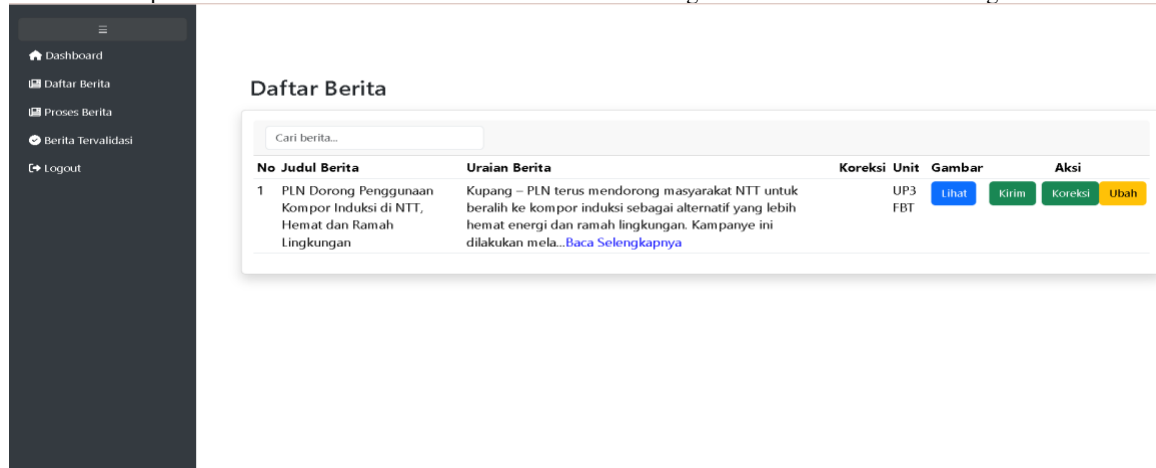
≡
Dashboard
Daftar Berita
Proses Berita
Berita Tervalidasi
Logout

Daftar Berita

Cari berita...

| No | Judul Berita | Uraian Berita | Koreksi | Unit | Gambar | Aksi |
|---|---|---|---|---|---|---|
| 1 | PLN Dorong Penggunaan Kompor Induksi di NTT, Hemat dan Ramah Lingkungan | Kupang – PLN terus mendorong masyarakat NTT untuk beralih ke kompor induksi sebagai alternatif yang lebih hemat energi dan ramah lingkungan. Kampanye ini dilakukan mela...Baca Selengkapnya | | UP3 FBT | Lihat | Kirim Koreksi Ubah |